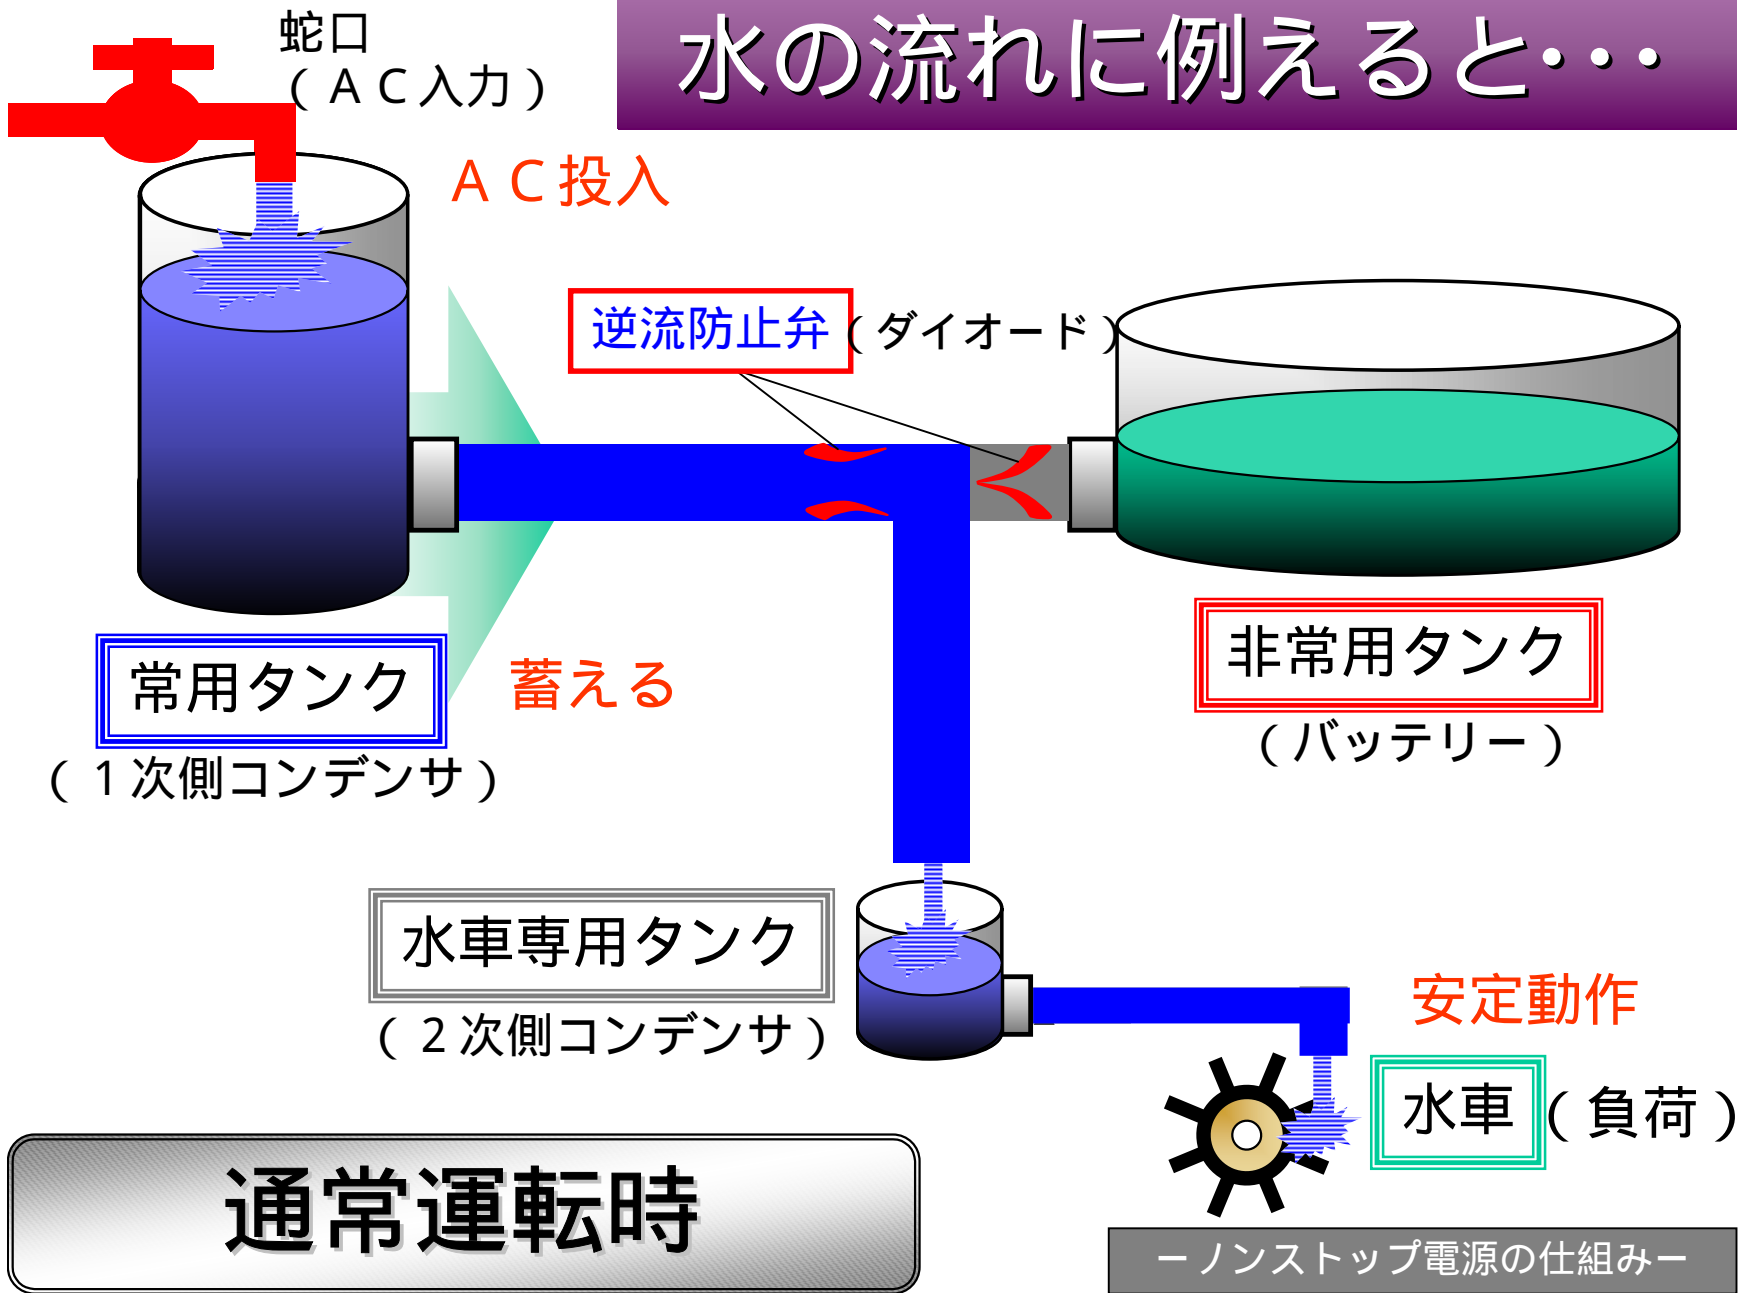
水の流れに例えると･･･

蛇口
（ＡＣ入力）

ＡＣ投入

逆流防止弁（ダイオード）

常用タンク
（１次側コンデンサ）

蓄える

非常用タンク
（バッテリー）

水車専用タンク
（２次側コンデンサ）

安定動作

水車（負荷）

通常運転時

ーノンストップ電源の仕組みー